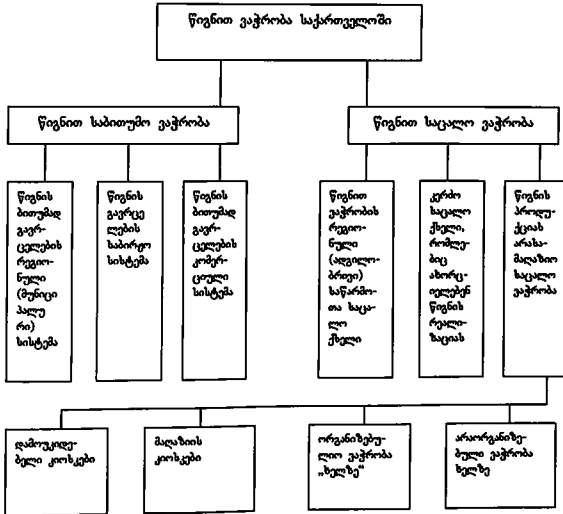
წიგნით ვაჭრობა საქართველოში

წიგნით საბითუმო ვაჭრობა

წიგნით საცალო ვაჭრობა

წიგნის ბითუმად გავრცელების რეგიონული (მუნიციპალური) სისტემა

წიგნის გავრცელების საბირჟო სისტემა

წიგნის ბითუმად გავრცელების კომერციული სისტემა

წიგნით ვაჭრობის რეგიონული (ადგილობრივი) საწარმოთა საცალო ქსელი

კერძო საცალო ქსელი, რომლებიც ახორციელებენ წიგნის რეალიზაციას

წიგნის პროდუქციას არასამაღაზიო საცალო ვაჭრობა

დამოუკიდებელი კიოსკები

მაღაზიის კიოსკები

ორგანიზებული ვაჭრობა „ხელზე"

არაორგანიზებული ვაჭრობა ხელზე